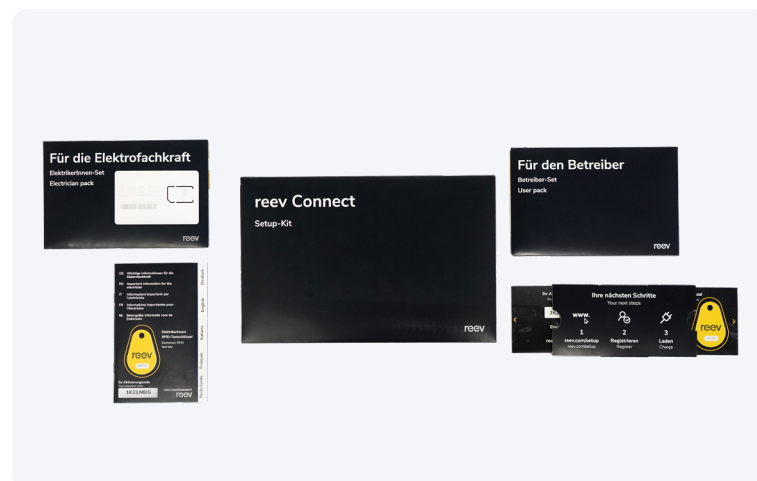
Für die Elektrofachkraft
ElektrikerInnen-Set
Electrician pack

reev

DE Wichtige Informationen für die Elektrofachkraft
EN Important information for the electrician
IT Informazioni importanti per l'elettricista
FR Informations importantes pour l'électricien
NL Belangrijke informatie voor de elektricien

Deutsch
English
Italiano
Français
Nederlands

reev

ElektrikerInnen RFID-Tastenschlüssel

1K31MB5

reev

reev Connect
Setup-Kit

reev

Für den Betreiber
Betreiber-Set
User pack

reev

Ihre nächsten Schritte
Your next steps

www.
1
reev.com/setup
reev.com/setup

2
Registrieren
Register

3
Laden
Charge

reev